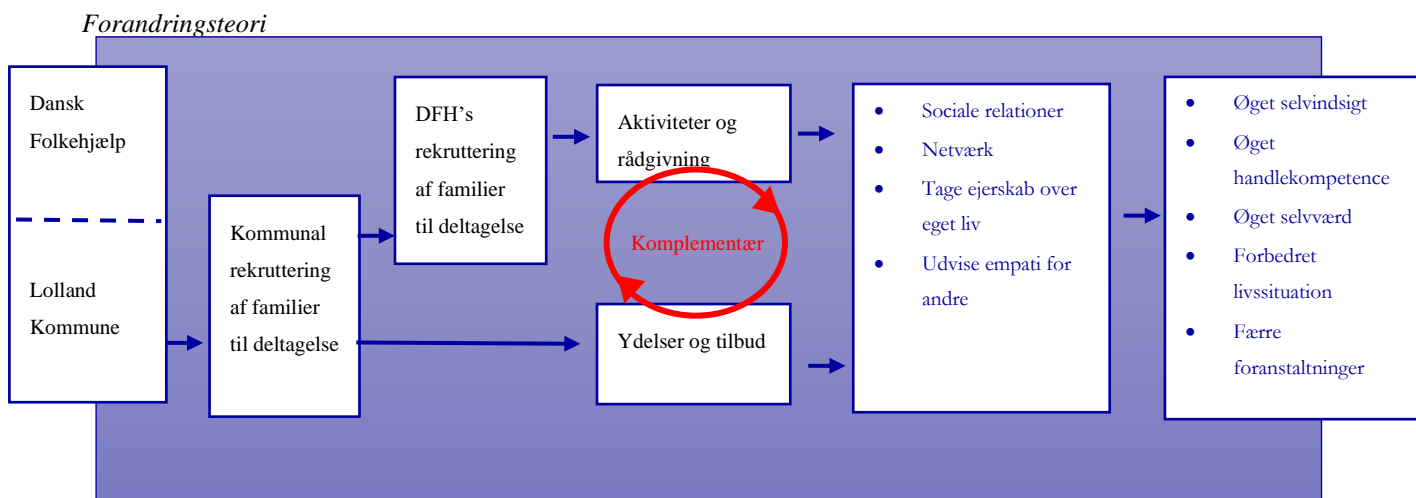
Forandringsteori

Dansk Folkehjælp

Lolland Kommune

Kommunal rekruttering af familier til deltagelse

DFH's rekruttering af familier til deltagelse

Aktiviteter og rådgivning

Komplementær

Ydelser og tilbud

- Sociale relationer
- Netværk
- Tage ejerskab over eget liv
- Udvise empati for andre

- Øget selvindsigt
- Øget handlekompetence
- Øget selvværd
- Forbedret livssituation
- Færre foranstaltninger